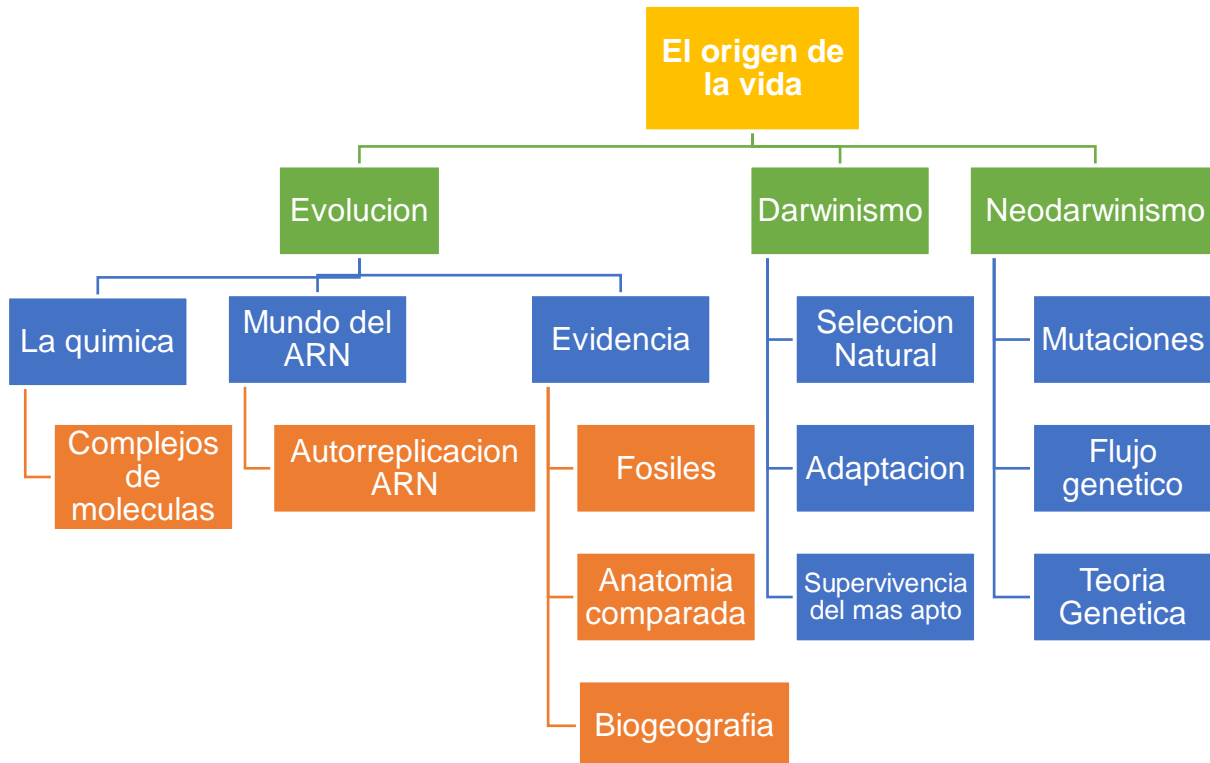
El origen de la vida

Evolucion

Darwinismo

Neodarwinismo

La quimica

Complejos de moleculas

Mundo del ARN

Autorreplicacion ARN

Evidencia

Fosiles

Anatomia comparada

Biogeografia

Seleccion Natural

Adaptacion

Supervivencia del mas apto

Mutaciones

Flujo genetico

Teoria Genetica